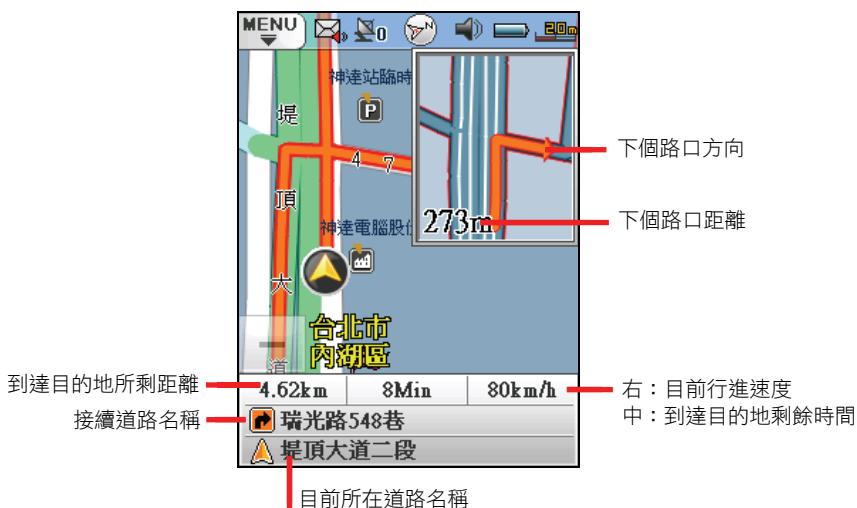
MENU
0
20m
神達站臨時
P
堤
4 7
頂
神達電腦股份
大
道
台北市
內湖區
273m
下個路口方向
下個路口距離
到達目的地所剩距離
4.62km
8Min
80km/h
右：目前行進速度
中：到達目的地剩餘時間
接續道路名稱
瑞光路548巷
堤頂大道二段
目前所在道路名稱